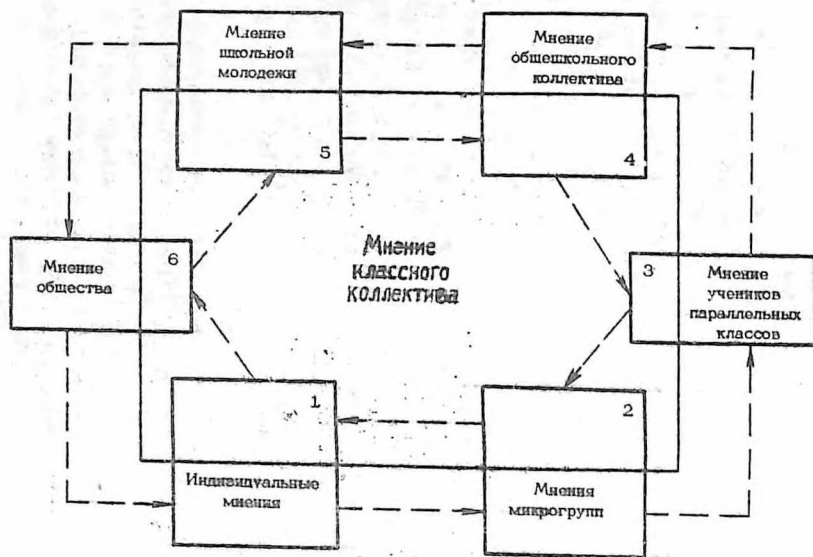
Мнение школьной молодежи

5

Мнение общешкольного коллектива

4

Мнение общества

6

Мнение классного коллектива

3

Мнение учеников параллельных классов

1

Индивидуальные мнения

2

Мнения микрогрупп